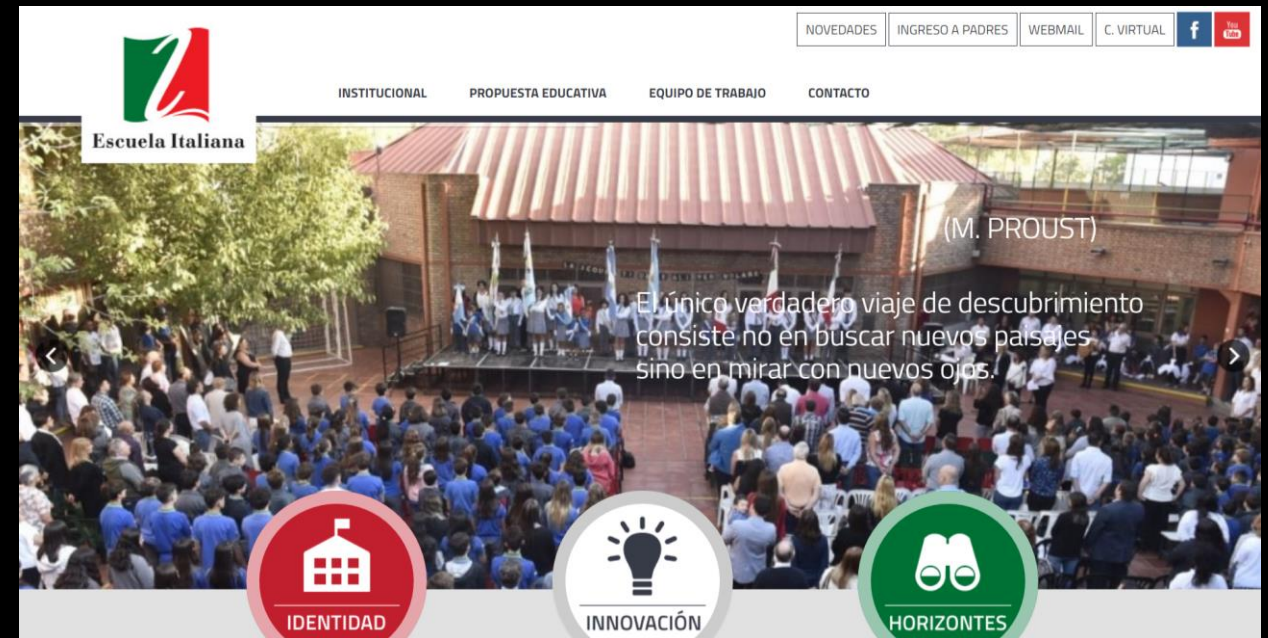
NOVEDADES INGRESO A PADRES WEBMAIL C. VIRTUAL f You Tube

Escuela Italiana

INSTITUCIONAL PROPUESTA EDUCATIVA EQUIPO DE TRABAJO CONTACTO

(M. PROUST)

El único verdadero viaje de descubrimiento consiste no en buscar nuevos paisajes sino en mirar con nuevos ojos.

IDENTIDAD

INNOVACIÓN

HORIZONTES